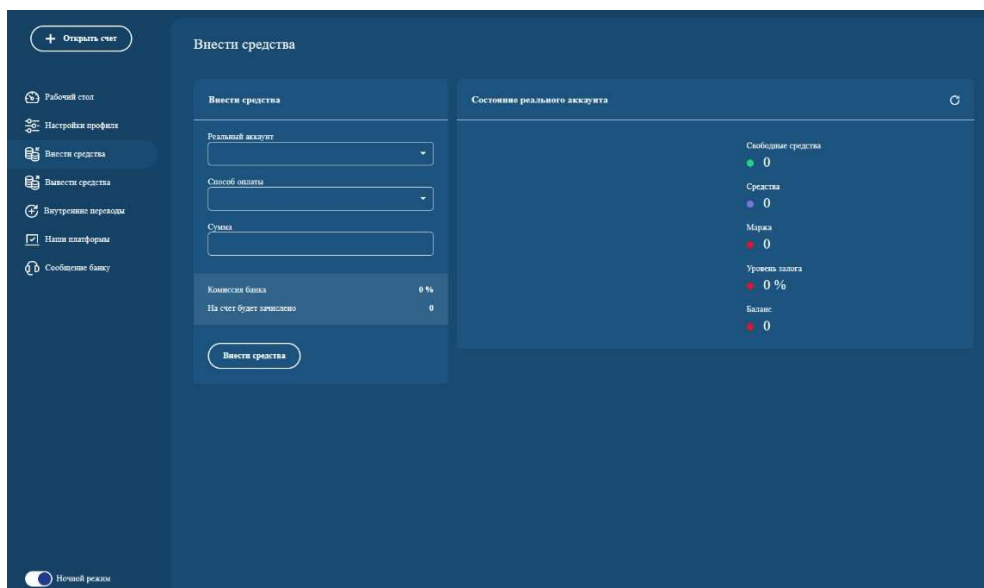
+ Открыть счет

Рабочий стол
Настройки профиля
Внести средства
Вывести средства
Внутренние переводы
Наши платформы
Сообщение банку

Ночной режим

Внести средства

Внести средства

Реальный аккаунт

Способ оплаты

Сумма

Комиссия банка 0 %
На счет будет зачислено 0

Внести средства

Состояние реального аккаунта

Свободные средства
0
Средства
0
Маржа
0
Уровень залога
0 %
Баланс
0